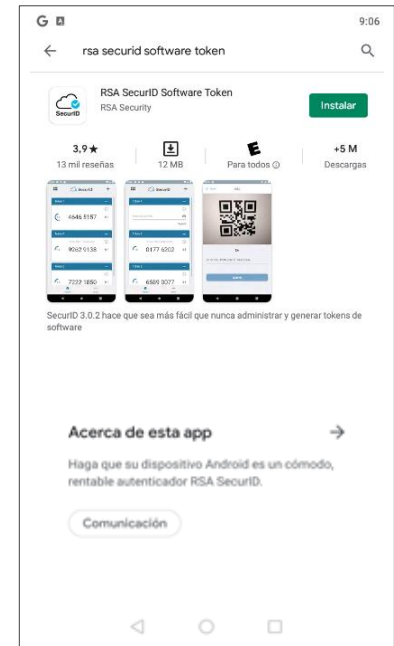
G

9:06

rsa securid software token

SecurID

RSA SecurID Software Token
RSA Security

Instalar

3,9 ★
13 mil reseñas

12 MB

E
Para todos ⓘ

+5 M
Descargas

SecurID

4646 8187

9052 9138

7222 1850

SecurID

0177 6202

6586 0077

SecurID 3.0.2 hace que sea más fácil que nunca administrar y generar tokens de software

Acerca de esta app

Haga que su dispositivo Android es un cómodo, rentable autenticador RSA SecurID.

Comunicación